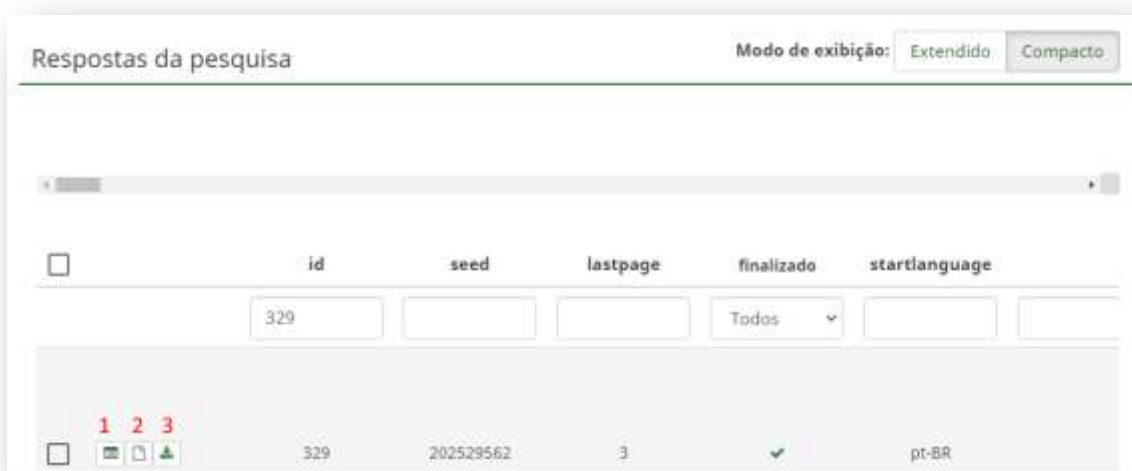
Respostas da pesquisa

Modo de exibição: Extendido Compacto

| | id | seed | lastpage | finalizado | startlanguage |
|---|---|---|---|---|---|
| | 329 | | | Todos | |
| 1 2 3 | 329 | 202529562 | 3 | ✔ | pt-BR |